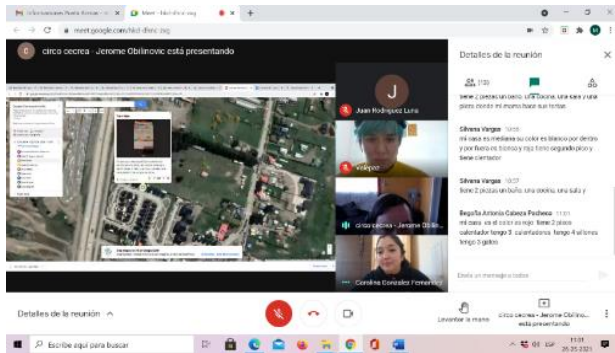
Informaciones Punta Arenas
Meet - hkd-dfmc-zsg
meet.google.com/hkd-dfmc-zsg
circo cecrea - Jerome Obilinovic está presentando
J
Juan Rodriguez Luna
Velepez
circo cecrea - Jerome Obili...
Carolina Gonzalez Fernandez
Detalles de la reunión
(13)
tiene 2 pisos un baño. una cocina. una sala y una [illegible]
Silvana Vargas 10:26
mi casa es mediana su color es blanco por dentro y por fuera es blanco y rojo tiene segundo piso y tiene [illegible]
Silvana Vargas 10:27
tiene 2 pisos un baño. una cocina. una sala y
Begoña Antonia Cabeza Pacheco 11:01
mi casa es el color es rojo tiene 2 pisos calentador tengo 3 calentadores tengo 4 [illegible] tengo 5 gatos
Envía un mensaje a todos
Detalles de la reunión
Levantar la mano
circo cecrea - Jerome Obilinov... está presentando
Escribe aquí para buscar
11:01
25-05-2021